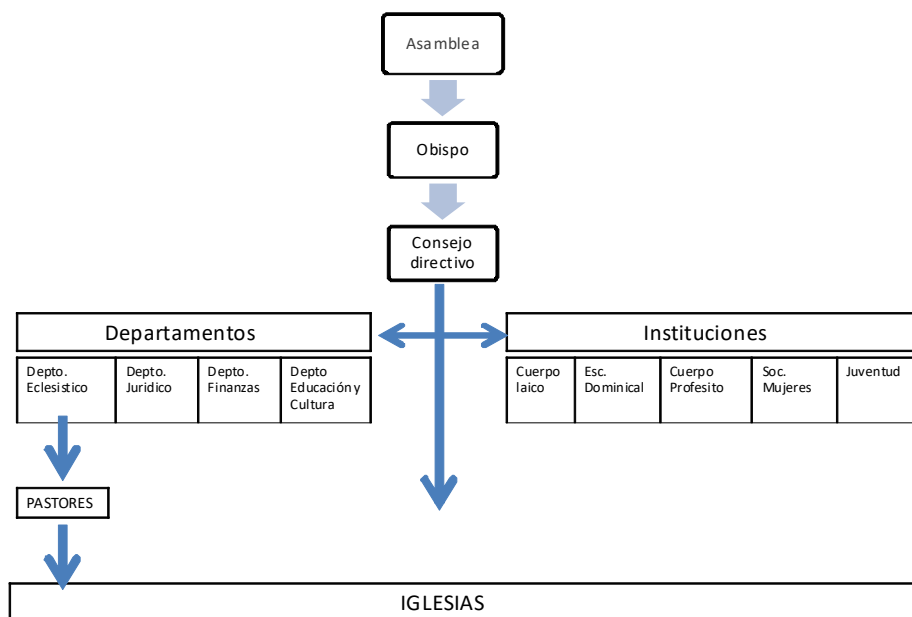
Asamblea

Obispo

Consejo directivo

Departamentos

| Depto. Eclesistico | Depto. Juridico | Depto. Finanzas | Depto Educación y Cultura |
|---|---|---|---|

Instituciones

| Cuerpo laico | Esc. Dominical | Cuerpo Profesito | Soc. Mujeres | Juventud |
|---|---|---|---|---|

PASTORES

IGLESIAS